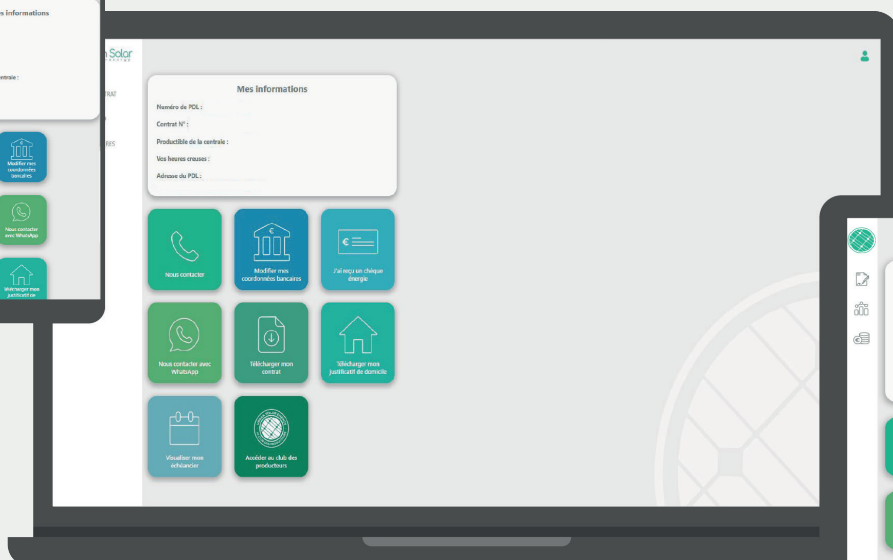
es informations

ntrale :

Modifier mes coordonnées bancaires

Nous contacter avec WhatsApp

Télécharger mon justificatif de

n Solar

RAT

S

RES

Mes informations

Numéro de PDL :

Contrat N° :

Productible de la centrale :

Vos heures creuses :

Adresse du PDL :

Nous contacter

Modifier mes coordonnées bancaires

J'ai reçu un chèque énergie

Nous contacter avec WhatsApp

Télécharger mon contrat

Télécharger mon justificatif de domicile

Visualiser mon échéancier

Accéder au club des producteurs